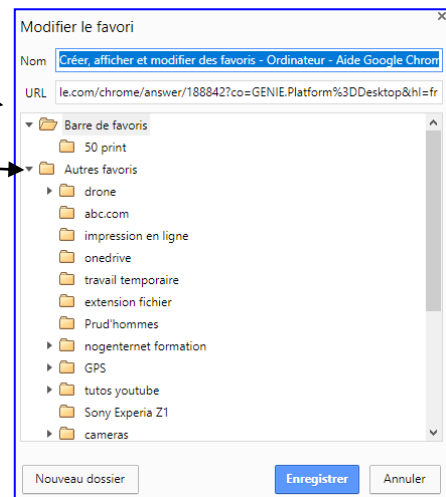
Modifier le favori

×

Nom Créer, afficher et modifier des favoris - Ordinateur - Aide Google Chrom

URL le.com/chrome/answer/188842?co=GENIE.Platform%3DDesktop&hl=fr

Barre de favoris
50 print
Autres favoris
drone
abc.com
impression en ligne
onedrive
travail temporaire
extension fichier
Prud'hommes
nogenternet formation
GPS
tutos youtube
Sony Experia Z1
cameras

Nouveau dossier

Enregistrer

Annuler